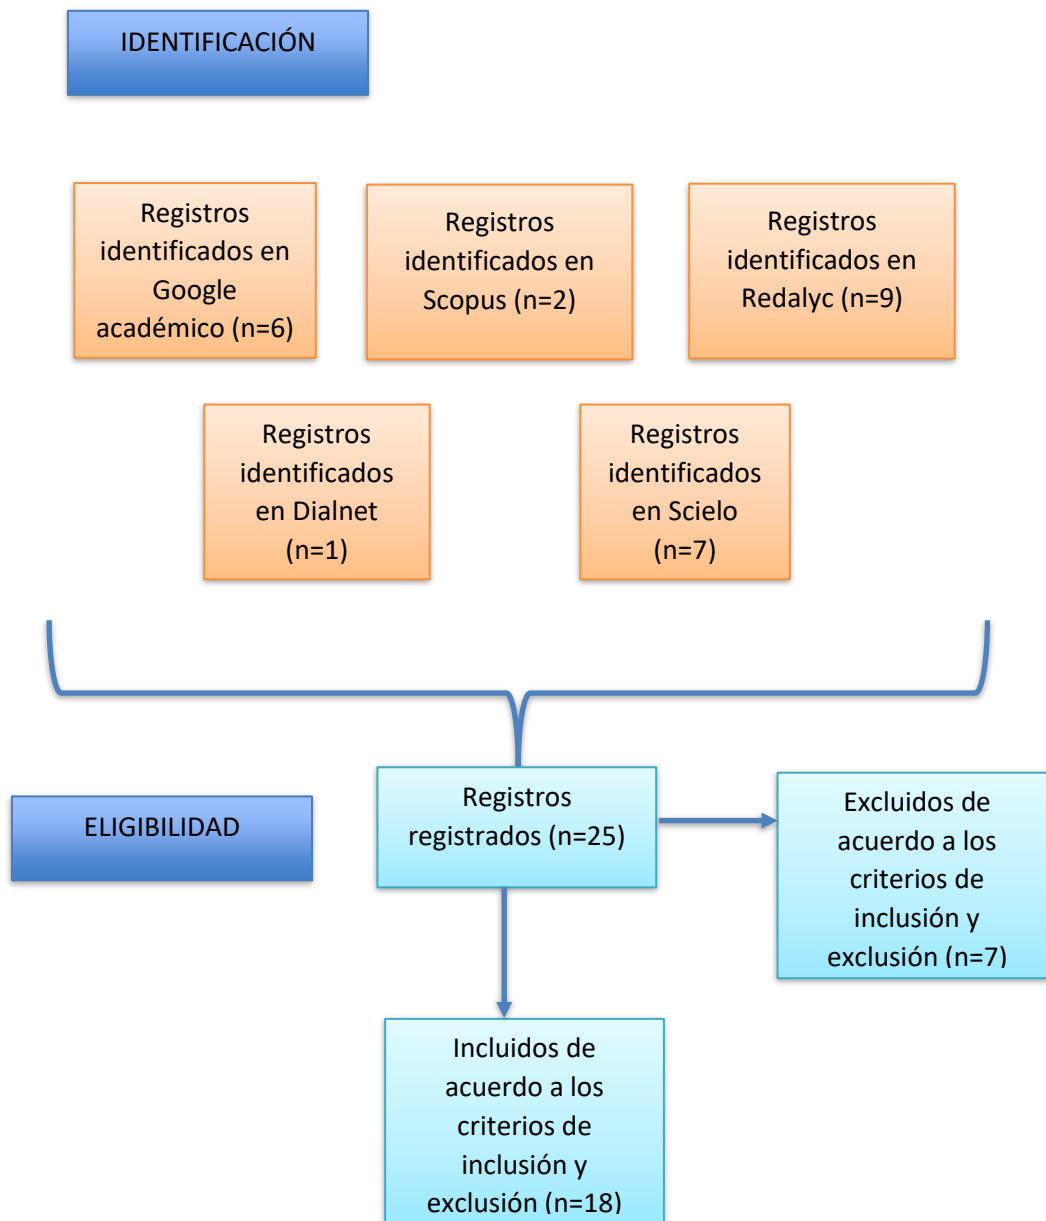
IDENTIFICACIÓN

Registros identificados en Google académico (n=6)

Registros identificados en Scopus (n=2)

Registros identificados en Redalyc (n=9)

Registros identificados en Dialnet (n=1)

Registros identificados en Scielo (n=7)

ELIGIBILIDAD

Registros registrados (n=25)

Excluidos de acuerdo a los criterios de inclusión y exclusión (n=7)

Incluidos de acuerdo a los criterios de inclusión y exclusión (n=18)